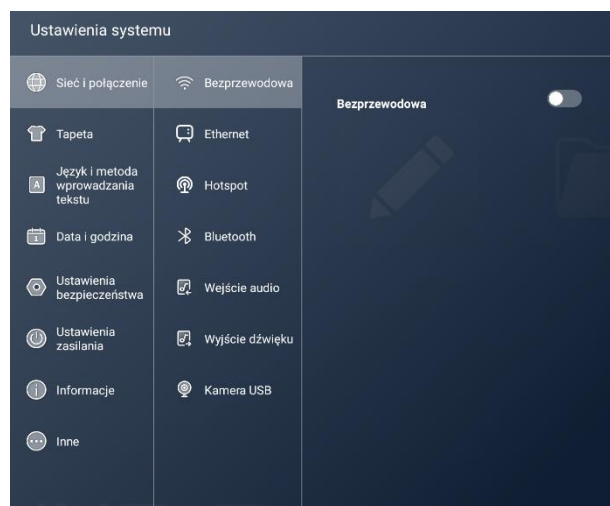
Ustawienia systemu

Sieć i połączenie

Tapeta

Język i metoda wprowadzania tekstu

Data i godzina

Ustawienia bezpieczeństwa

Ustawienia zasilania

Informacje

Inne

Bezprzewodowa

Ethernet

Hotspot

Bluetooth

Wejście audio

Wyjście dźwięku

Kamera USB

Bezprzewodowa